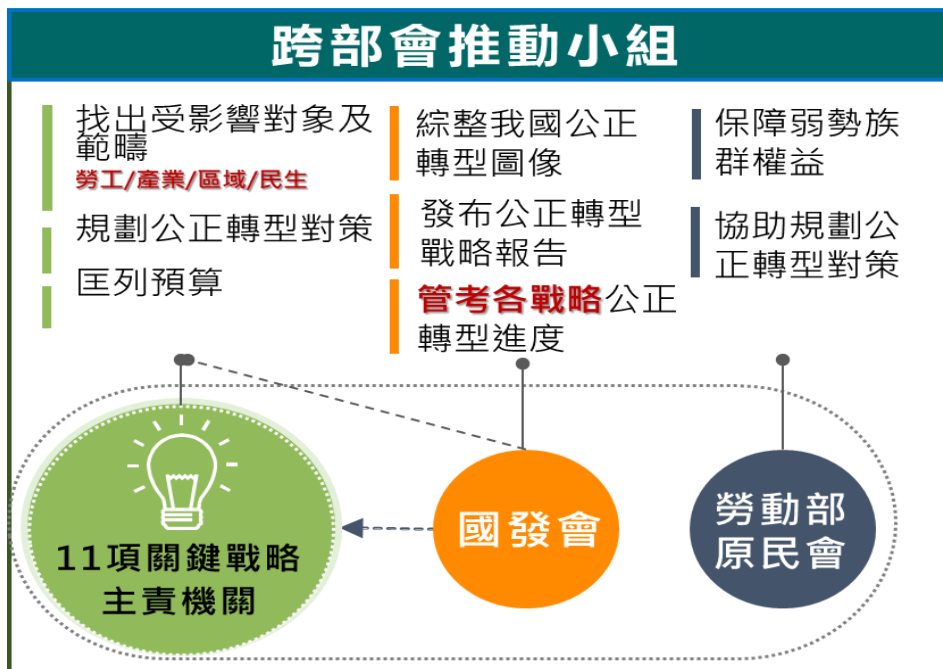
跨部會推動小組

找出受影響對象及範疇
勞工/產業/區域/民生

規劃公正轉型對策

匡列預算

綜整我國公正轉型圖像

發布公正轉型戰略報告

管考各戰略公正轉型進度

保障弱勢族群權益

協助規劃公正轉型對策

11項關鍵戰略主責機關

國發會

勞動部
原民會